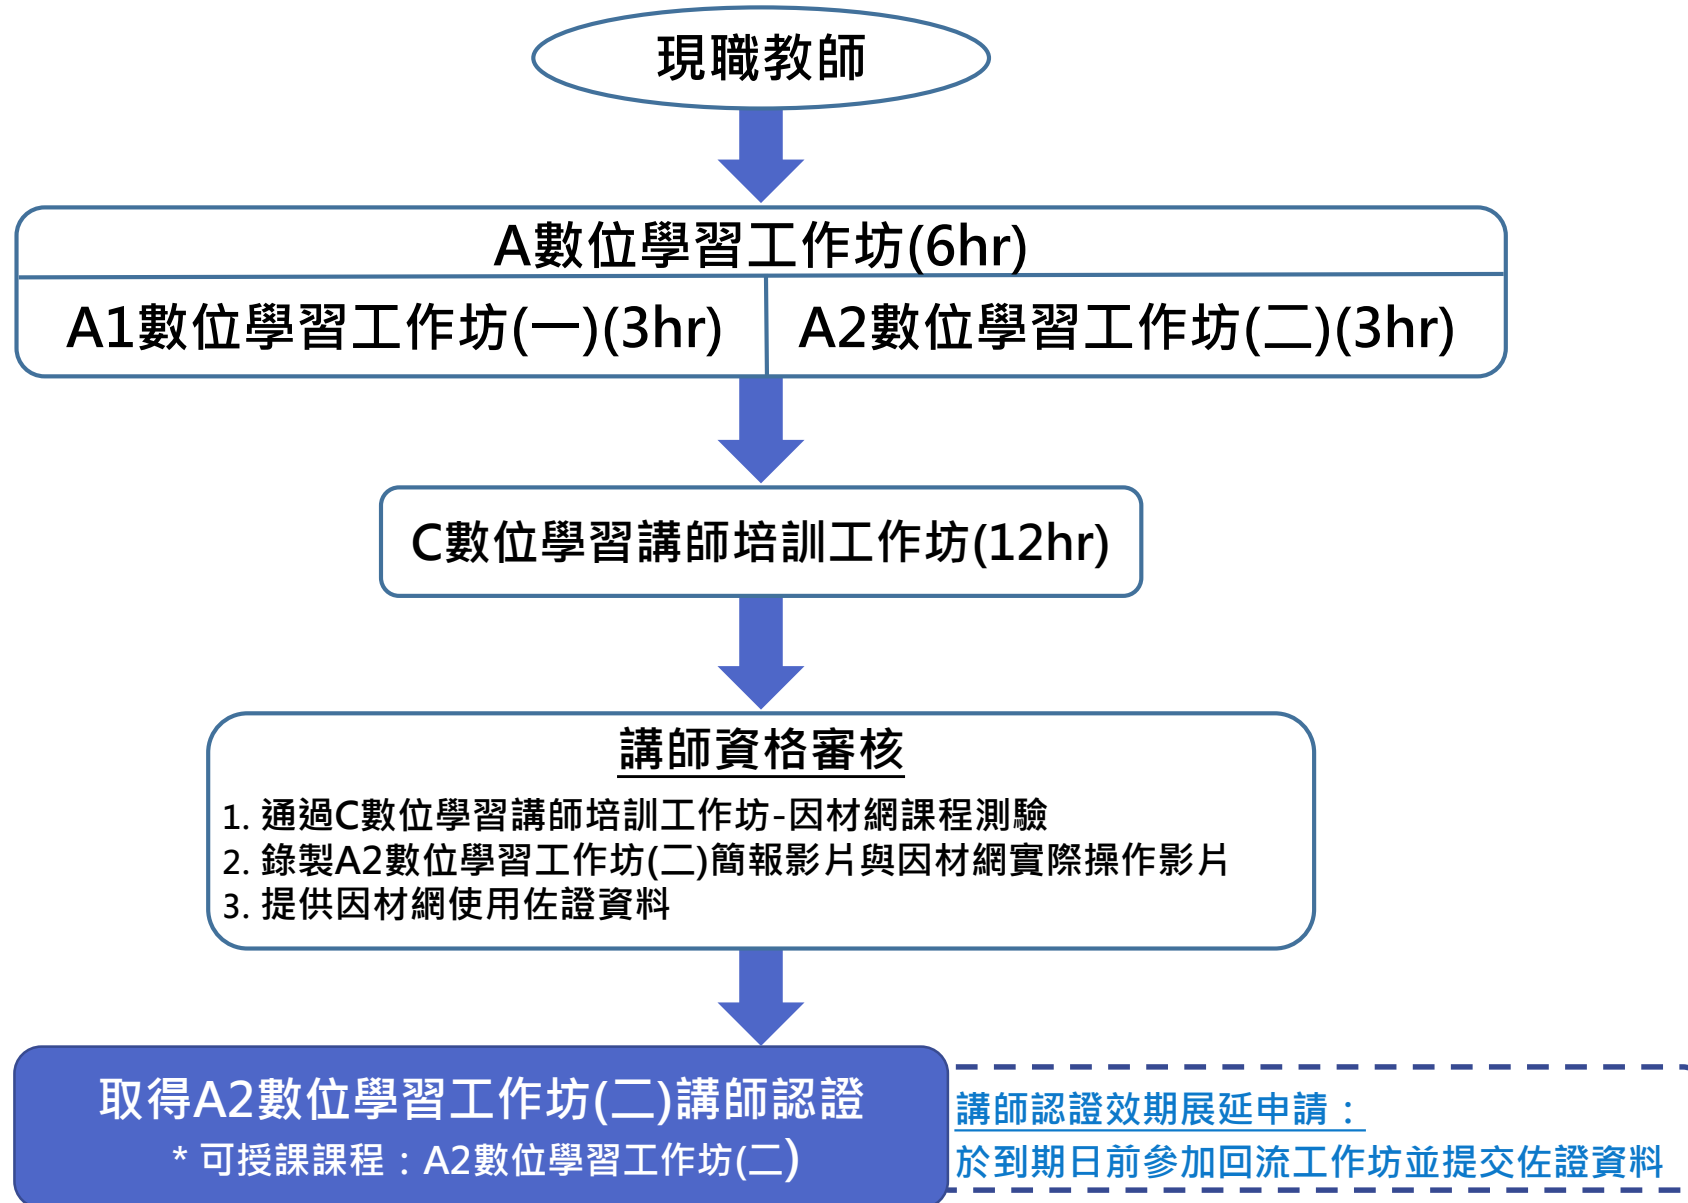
現職教師

A數位學習工作坊(6hr)

A1數位學習工作坊(一)(3hr)

A2數位學習工作坊(二)(3hr)

C數位學習講師培訓工作坊(12hr)

講師資格審核

1. 通過C數位學習講師培訓工作坊-因材網課程測驗
2. 錄製A2數位學習工作坊(二)簡報影片與因材網實際操作影片
3. 提供因材網使用佐證資料

取得A2數位學習工作坊(二)講師認證
* 可授課課程：A2數位學習工作坊(二)

講師認證效期展延申請：
於到期日前參加回流工作坊並提交佐證資料